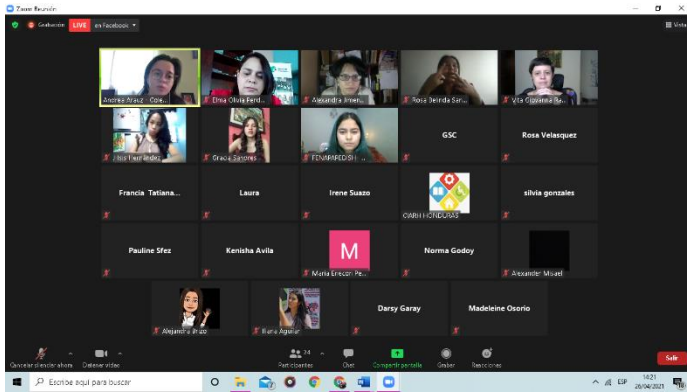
Zoom Reunión

Grabación LIVE en Facebook

Vista

Andrea Arauz - Cole...
Elma Olivia Ferd...
Alexandra Jimen...
Rosa Delinda Ser...
Vita Giovanna Ba...

Itzi Hernández
Gracia Sanchez
FENAPREDISH ...
GSC
Rosa Velasquez

Francia Tatiana...
Laura
Irene Suazo
OARH HONDURAS
silvia gonzales

Pauline Sfez
Kenisha Avila
M
Maria Ericcon Pe...
Norma Godoy
Alexander Misael

Alejandra Bravo
Iliana Aguilar
Darsy Garay
Madeleine Osorio

Cancelar silenciar ahora
Detener video
Participantes 24
Chat
Compartir pantalla
Grabar
Reacciones
Salir

Escribe aquí para buscar

ESP
14:21
26/04/2021